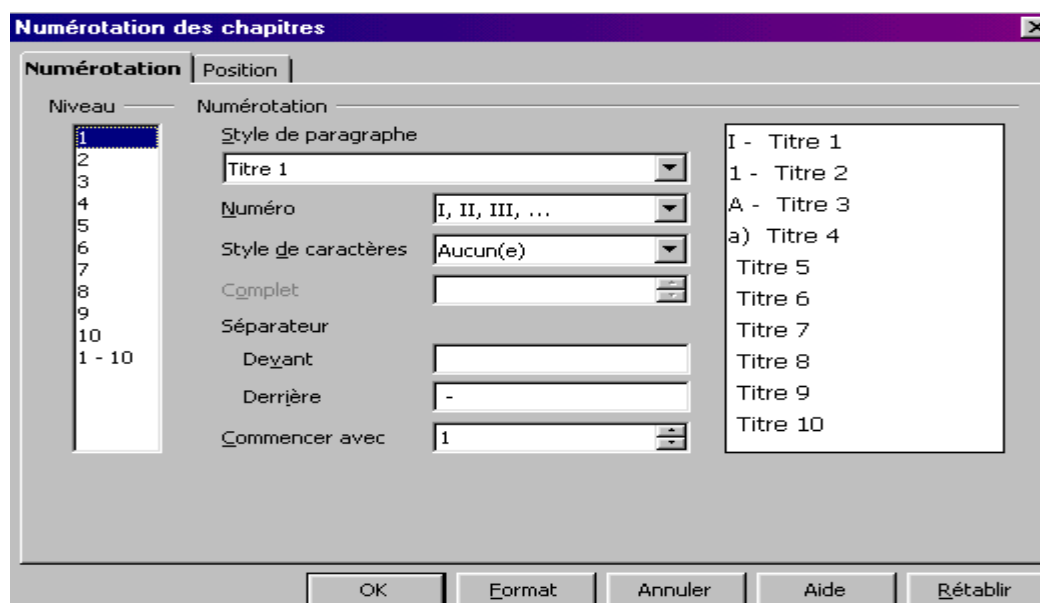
Numérotation des chapitres

Numérotation | Position

Niveau

1
2
3
4
5
6
7
8
9
10
1 - 10

Numérotation

Style de paragraphe

Titre 1

Numéro I, II, III, ...

Style de caractères Aucun(e)

Complet

Séparateur

Devant

Derrière -

Commencer avec 1

I - Titre 1
1 - Titre 2
A - Titre 3
a) Titre 4
Titre 5
Titre 6
Titre 7
Titre 8
Titre 9
Titre 10

OK | Format | Annuler | Aide | Rétablir